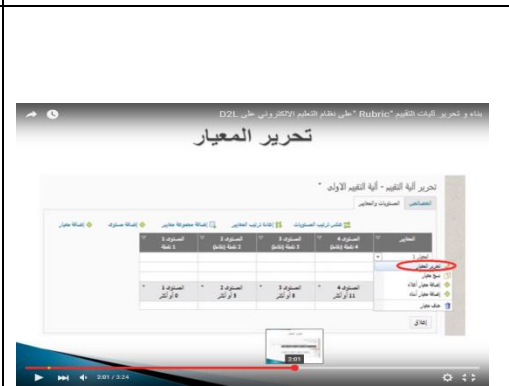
بناء و تحرير آليات التقييم "Rubric" على نظام التعليم الالكتروني على D2L

تحرير المعيار

تحرير آلية التقييم - آلية التقييم الأولى *

الخصائص | المستويات والمعايير

عكس ترتيب المستويات | إعادة ترتيب المعايير | إضافة مجموعة معايير | إضافة مستوى | إضافة معيار

| المعيار | المستوى 4 4 نقطة (نقاط) | المستوى 3 3 نقطة (نقاط) | المستوى 2 2 نقطة (نقاط) | المستوى 1 1 نقطة |
|---|---|---|---|---|
| المعيار 1 | | | | |
| | المستوى 4 11 أو أكثر | المستوى 3 8 أو أكثر | المستوى 2 5 أو أكثر | المستوى 1 0 أو أكثر |

تحرير المعيار
نسخ معيار
إضافة معيار أعلاه
إضافة معيار أدناه
حذف معيار

إغلاق

2:01

2:01 / 3:24